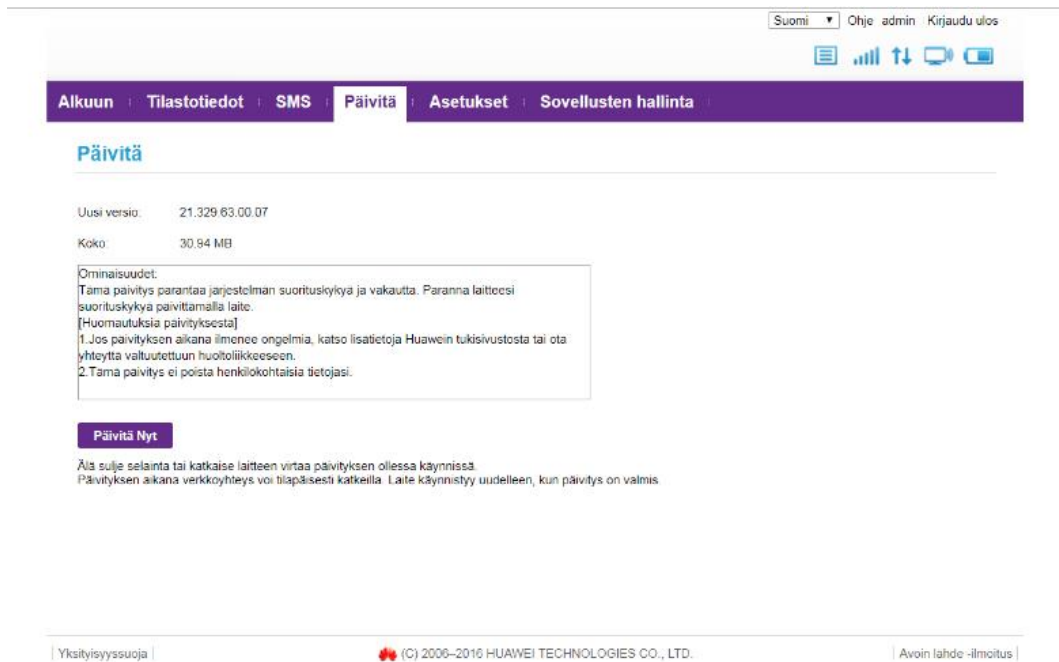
Suomi ▼ Ohje admin Kirjaudu ulos

Alkuun | Tilastotiedot | SMS | Päivitä | Asetukset | Sovellusten hallinta

Päivitä

Uusi versio: 21.329.63.00.07

Koko: 30.94 MB

Ominaisuudet:
Tama paivitys parantaa jarjestelman suorituskykya ja vakautta. Paranna laitteesi suorituskykya paivittamalla laite.
[Huomautuksia paivityksesta]
1.Jos paivityksen aikana ilmenee ongelmia, katso lisatietoja Huawein tukisivustosta tai ota yhteytta valtuutettuun huoltoliikkeeseen.
2.Tama paivitys ei poista henkilokohtaisia tietojasi.

Päivitä Nyt

Älä sulje selainta tai katkaise laitteen virtaa päivityksen ollessa käynnissä.
Päivityksen aikana verkkoyhteys voi tilapäisesti katkeilla. Laite käynnistyy uudelleen, kun päivitys on valmis.

Yksityisyyssuoja | (C) 2006–2016 HUAWEI TECHNOLOGIES CO., LTD. | Avoin lahde -ilmoitus |